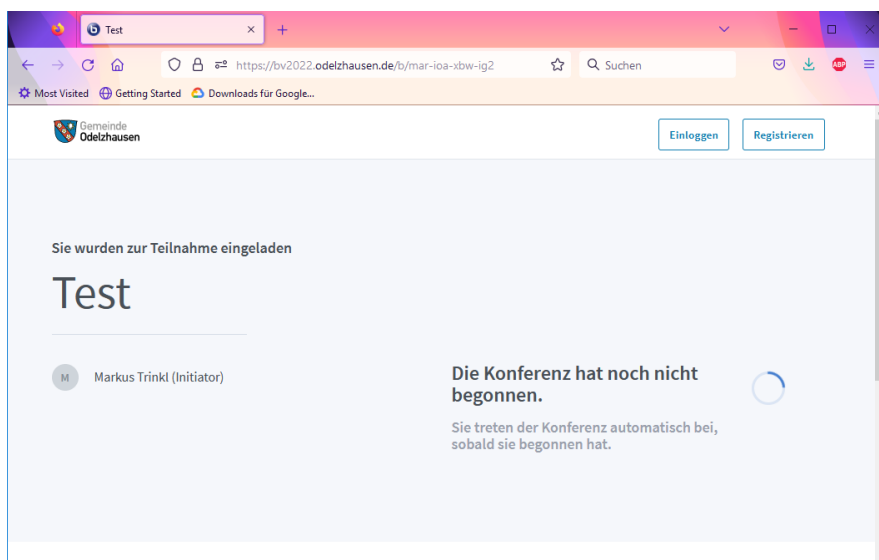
Test

https://bv2022.odelzhausen.de/b/mar-ioa-xbw-ig2

Suchen

ABP

Most Visited Getting Started Downloads für Google...

Gemeinde Odelzhausen

Einloggen

Registrieren

Sie wurden zur Teilnahme eingeladen

Test

M Markus Trinkl (Initiator)

Die Konferenz hat noch nicht begonnen.

Sie treten der Konferenz automatisch bei, sobald sie begonnen hat.